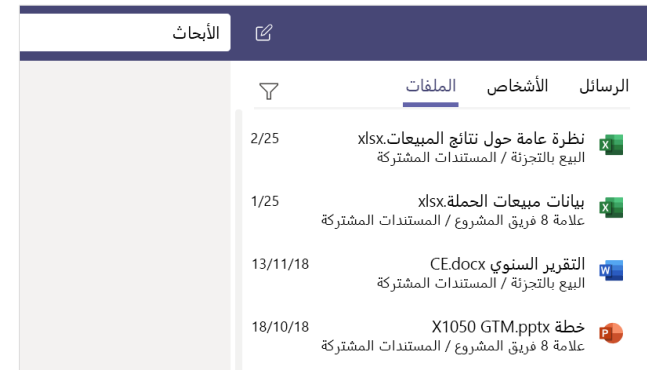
الأبحاث

الرسائل الأشخاص الملفات

نظرة عامة حول نتائج المبيعات.xlsx
البيع بالتجزئة / المستندات المشتركة
2/25

بيانات مبيعات الحملة.xlsx
علامة 8 فريق المشروع / المستندات المشتركة
1/25

التقرير السنوي CE.docx
البيع بالتجزئة / المستندات المشتركة
13/11/18

خطة X1050 GTM.pptx
علامة 8 فريق المشروع / المستندات المشتركة
18/10/18